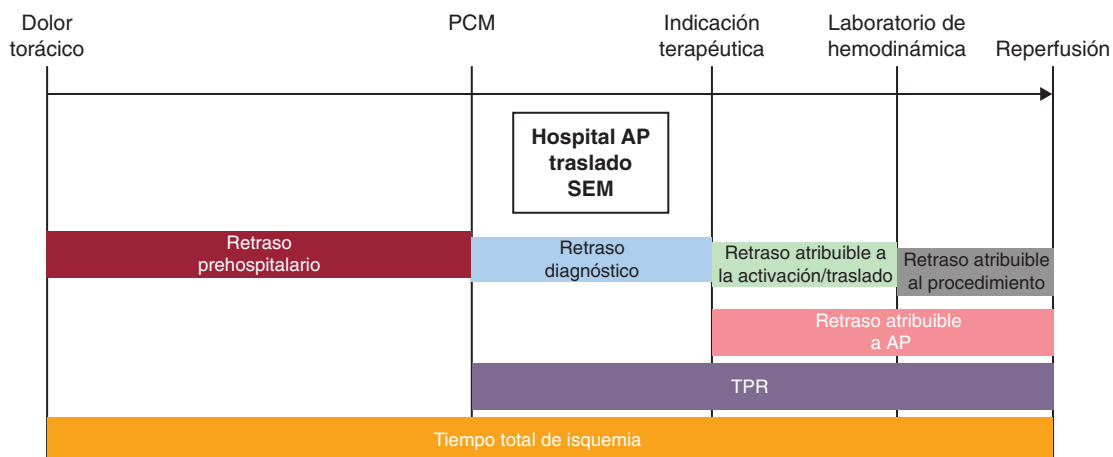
Dolor torácico

PCM

Indicación terapéutica

Laboratorio de hemodinámica

Reperfusión

Hospital AP traslado SEM

Retraso prehospitalario

Retraso diagnóstico

Retraso atribuible a la activación/traslado

Retraso atribuible al procedimiento

Retraso atribuible a AP

TPR

Tiempo total de isquemia